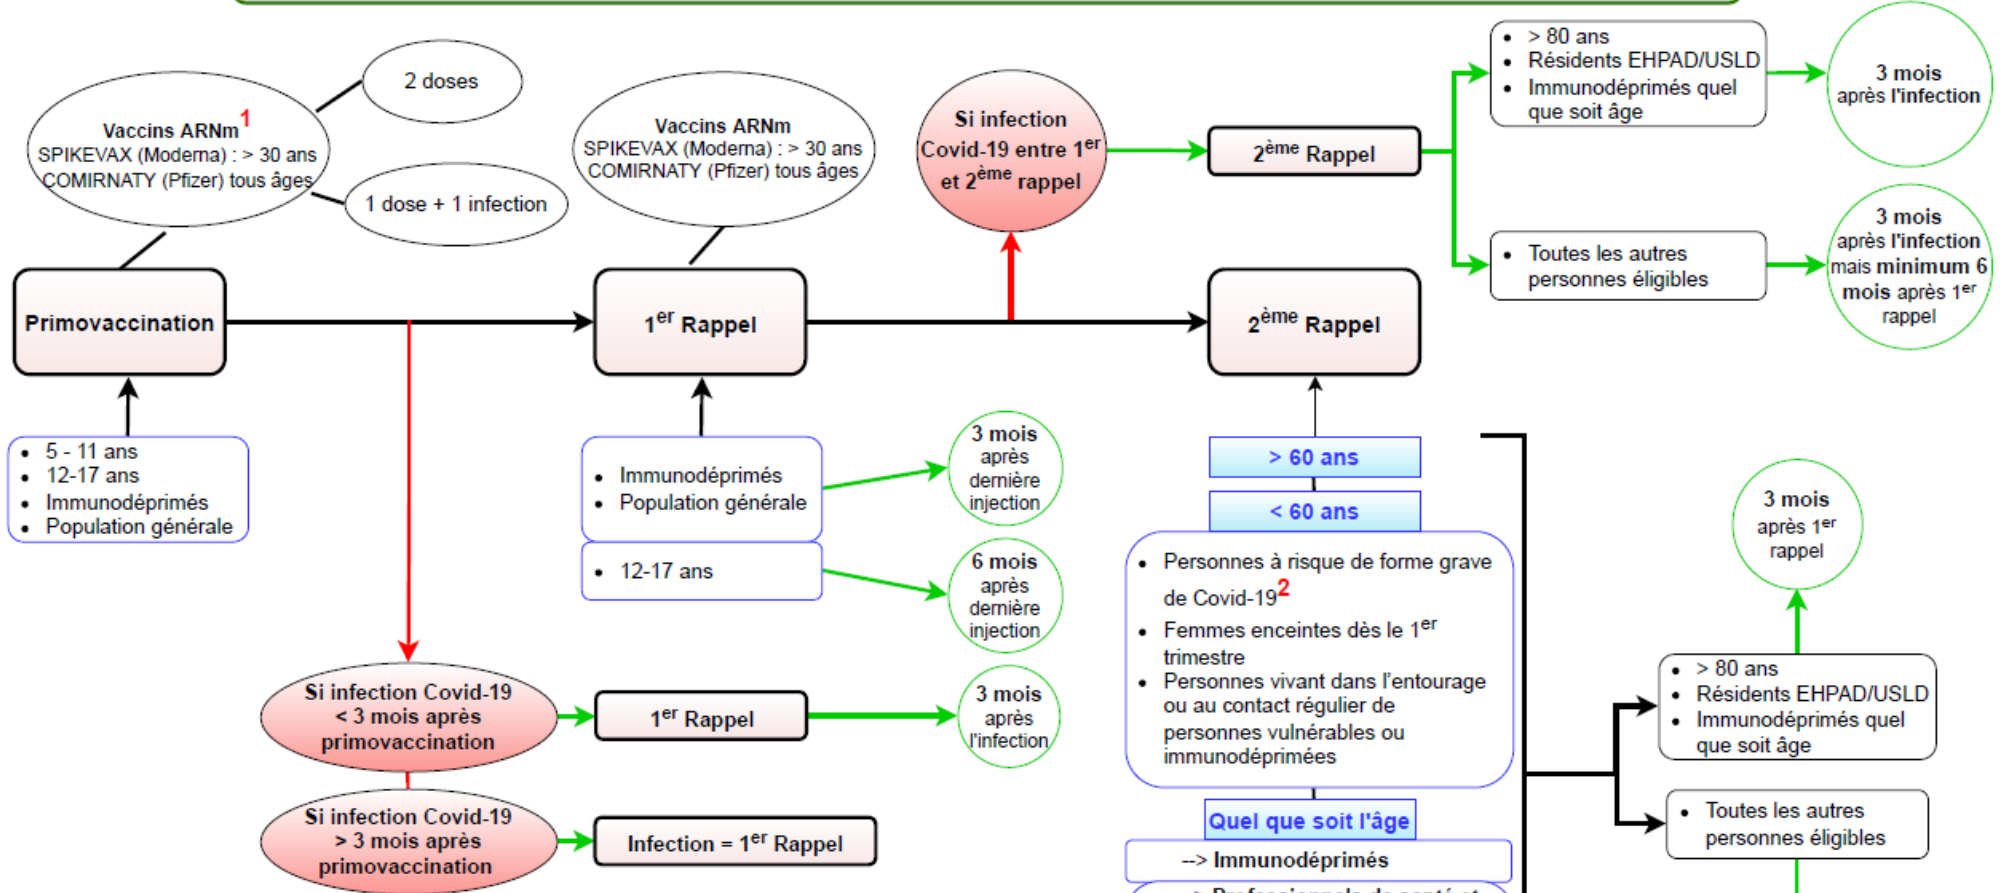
Vaccins ARNm$^{1}$
SPIKEVAX (Moderna) : > 30 ans
COMIRNATY (Pfizer) tous âges

2 doses

1 dose + 1 infection

Vaccins ARNm
SPIKEVAX (Moderna) : > 30 ans
COMIRNATY (Pfizer) tous âges

Si infection Covid-19 entre 1$^{er}$ et 2$^{ème}$ rappel

2$^{ème}$ Rappel

- > 80 ans
- Résidents EHPAD/USLD
- Immunodéprimés quel que soit âge

3 mois après l'infection

- Toutes les autres personnes éligibles

3 mois après l'infection mais minimum 6 mois après 1$^{er}$ rappel

Primovaccination

1$^{er}$ Rappel

2$^{ème}$ Rappel

- 5 - 11 ans
- 12-17 ans
- Immunodéprimés
- Population générale

- Immunodéprimés
- Population générale

3 mois après dernière injection

- 12-17 ans

6 mois après dernière injection

> 60 ans

< 60 ans

- Personnes à risque de forme grave de Covid-19$^{2}$
- Femmes enceintes dès le 1$^{er}$ trimestre
- Personnes vivant dans l'entourage ou au contact régulier de personnes vulnérables ou immunodéprimées

3 mois après 1$^{er}$ rappel

- > 80 ans
- Résidents EHPAD/USLD
- Immunodéprimés quel que soit âge

- Toutes les autres personnes éligibles

Si infection Covid-19 < 3 mois après primovaccination

1$^{er}$ Rappel

3 mois après l'infection

Si infection Covid-19 > 3 mois après primovaccination

Infection = 1$^{er}$ Rappel

Quel que soit l'âge

--> Immunodéprimés

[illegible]